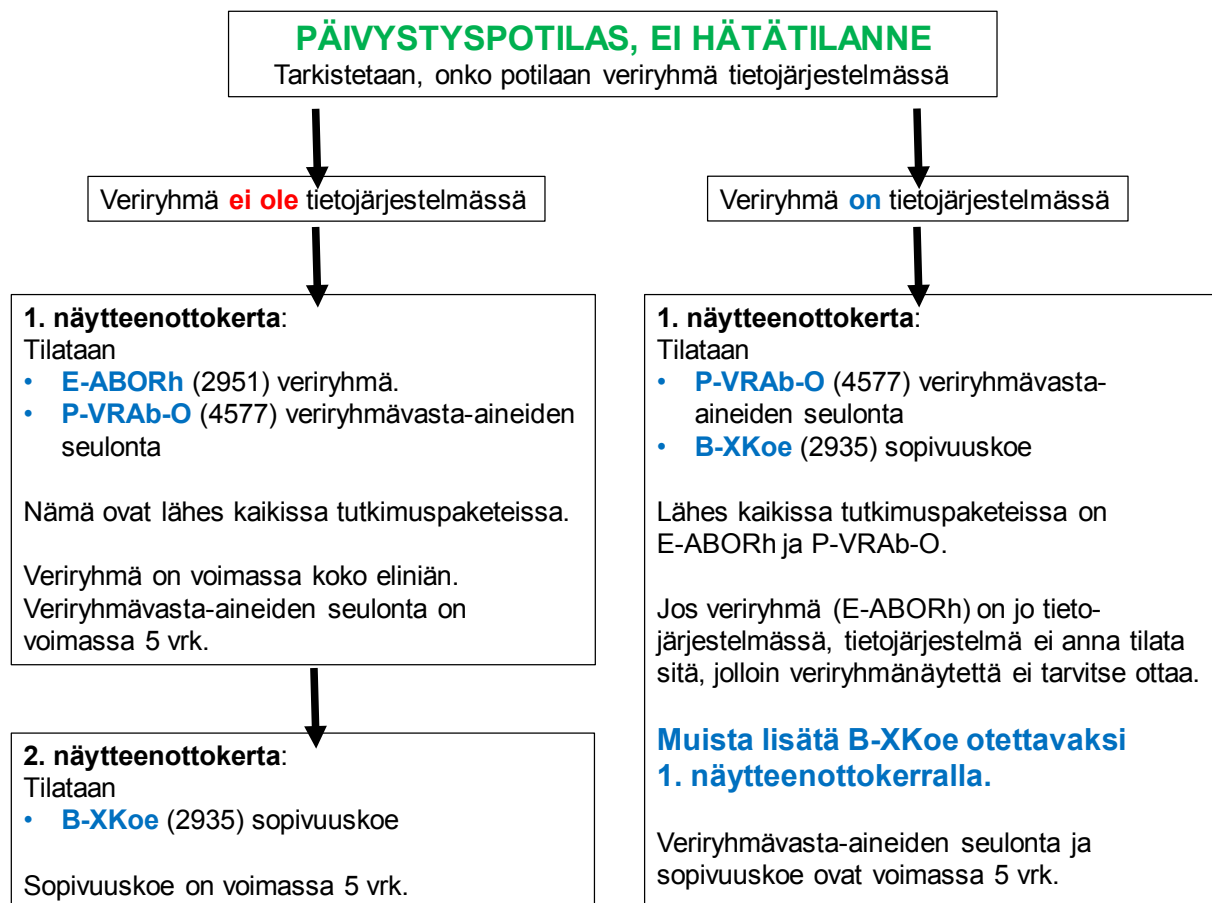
PÄIVYSTYSPOTILAS, EI HÄTÄTILANNE
Tarkistetaan, onko potilaan veriryhmä tietojärjestelmässä

Veriryhmä ei ole tietojärjestelmässä

1. näytteenottokerta:
Tilataan
• E-ABORh (2951) veriryhmä.
• P-VRAb-O (4577) veriryhmävasta-aineiden seulonta

Nämä ovat lähes kaikissa tutkimuspaketeissa.

Veriryhmä on voimassa koko eliniän. Veriryhmävasta-aineiden seulonta on voimassa 5 vrk.

2. näytteenottokerta:
Tilataan
• B-XKoe (2935) sopivuuskoe

Sopivuuskoe on voimassa 5 vrk.

Veriryhmä on tietojärjestelmässä

1. näytteenottokerta:
Tilataan
• P-VRAb-O (4577) veriryhmävasta-aineiden seulonta
• B-XKoe (2935) sopivuuskoe

Lähes kaikissa tutkimuspaketeissa on E-ABORh ja P-VRAb-O.

Jos veriryhmä (E-ABORh) on jo tietojärjestelmässä, tietojärjestelmä ei anna tilata sitä, jolloin veriryhmänäytettä ei tarvitse ottaa.

Muista lisätä B-XKoe otettavaksi 1. näytteenottokerralla.

Veriryhmävasta-aineiden seulonta ja sopivuuskoe ovat voimassa 5 vrk.